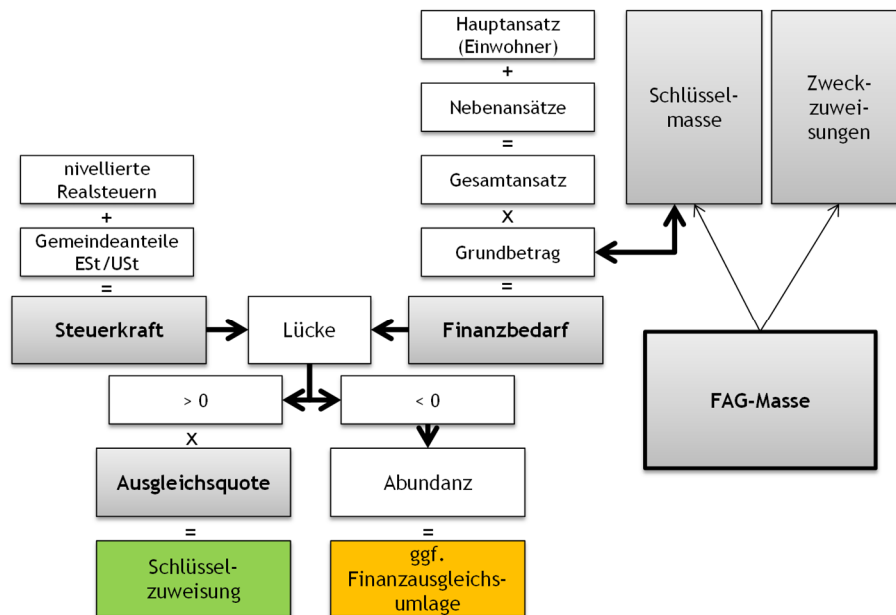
Hauptansatz (Einwohner)
+
Nebenansätze
=
Gesamtansatz
x
Grundbetrag
=

Schlüsselmasse

Zweckzuweisungen

nivellierte Realsteuern
+
Gemeindeanteile ESt/USt
=

Steuerkraft

Lücke

Finanzbedarf

FAG-Masse

> 0

< 0

x

Ausgleichsquote

Abundanz

=

=

Schlüsselzuweisung

ggf. Finanzausgleichsumlage